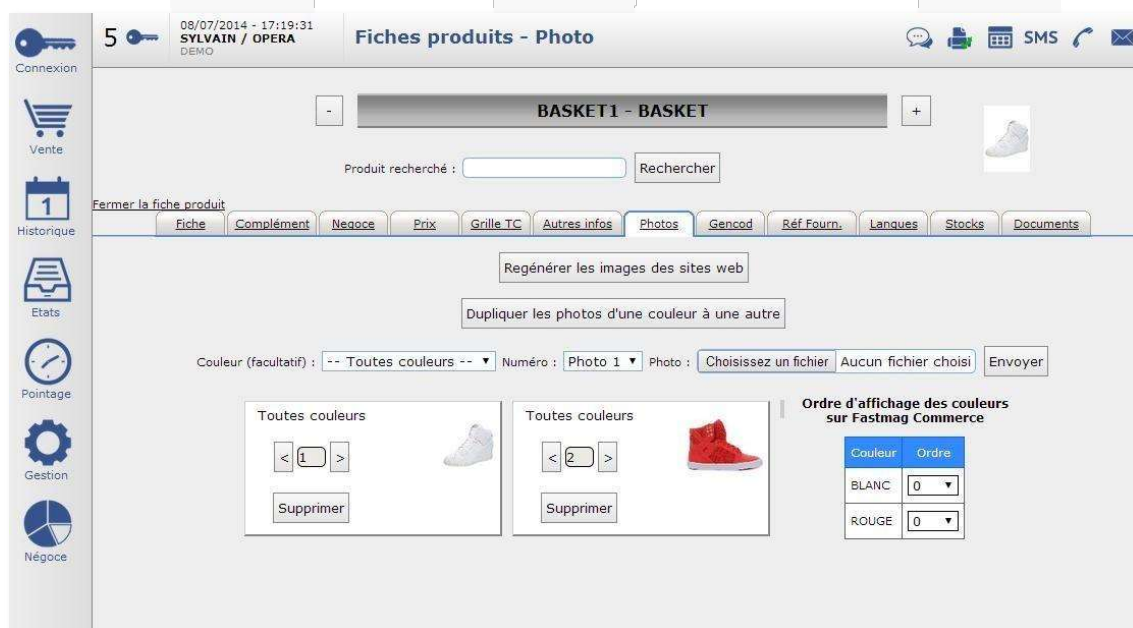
Connexion

Vente

1
Historique

Etats

Pointage

Gestion

Négoce

5

08/07/2014 - 17:19:31
SYLVAIN / OPERA
DEMO

Fiches produits - Photo

SMS

-

BASKET1 - BASKET

+

Produit recherché :

Rechercher

Fermer la fiche produit

| Fiche | Complément | Negoce | Prix | Grille TC | Autres infos | Photos | Gencod | Réf Fourn. | Langues | Stocks | Documents |
|---|---|---|---|---|---|---|---|---|---|---|---|

Regénérer les images des sites web

Dupliquer les photos d'une couleur à une autre

Couleur (facultatif) : -- Toutes couleurs -- ▼ Numéro : Photo 1 ▼ Photo : Choisissez un fichier Aucun fichier choisi Envoyer

Toutes couleurs

< 1 >

Supprimer

Toutes couleurs

< 2 >

Supprimer

Ordre d'affichage des couleurs sur Fastmag Commerce

| Couleur | Ordre |
|---|---|
| BLANC | 0 ▼ |
| ROUGE | 0 ▼ |